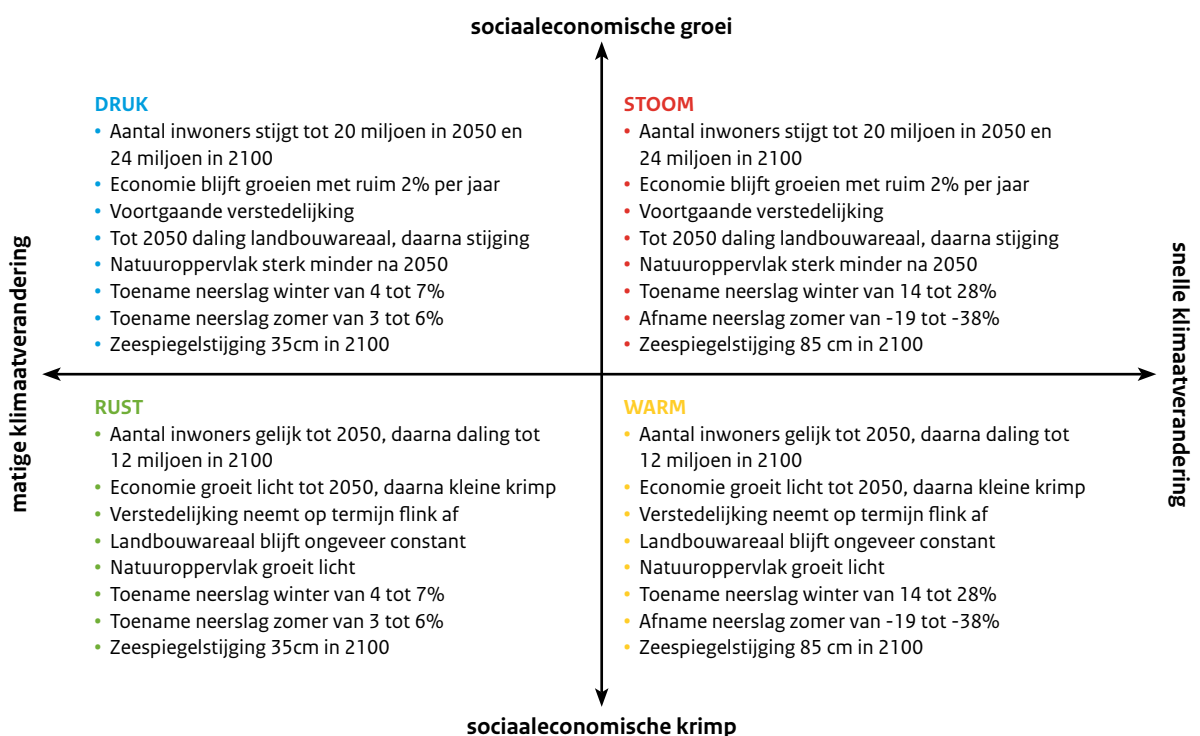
sociaaleconomische groei

matige klimaatverandering

snelle klimaatverandering

DRUK
• Aantal inwoners stijgt tot 20 miljoen in 2050 en 24 miljoen in 2100
• Economie blijft groeien met ruim 2% per jaar
• Voortgaande verstedelijking
• Tot 2050 daling landbouwareaal, daarna stijging
• Natuuroppervlak sterk minder na 2050
• Toename neerslag winter van 4 tot 7%
• Toename neerslag zomer van 3 tot 6%
• Zeespiegelstijging 35cm in 2100

STOOM
• Aantal inwoners stijgt tot 20 miljoen in 2050 en 24 miljoen in 2100
• Economie blijft groeien met ruim 2% per jaar
• Voortgaande verstedelijking
• Tot 2050 daling landbouwareaal, daarna stijging
• Natuuroppervlak sterk minder na 2050
• Toename neerslag winter van 14 tot 28%
• Afname neerslag zomer van -19 tot -38%
• Zeespiegelstijging 85 cm in 2100

RUST
• Aantal inwoners gelijk tot 2050, daarna daling tot 12 miljoen in 2100
• Economie groeit licht tot 2050, daarna kleine krimp
• Verstedelijking neemt op termijn flink af
• Landbouwareaal blijft ongeveer constant
• Natuuroppervlak groeit licht
• Toename neerslag winter van 4 tot 7%
• Toename neerslag zomer van 3 tot 6%
• Zeespiegelstijging 35cm in 2100

WARM
• Aantal inwoners gelijk tot 2050, daarna daling tot 12 miljoen in 2100
• Economie groeit licht tot 2050, daarna kleine krimp
• Verstedelijking neemt op termijn flink af
• Landbouwareaal blijft ongeveer constant
• Natuuroppervlak groeit licht
• Toename neerslag winter van 14 tot 28%
• Afname neerslag zomer van -19 tot -38%
• Zeespiegelstijging 85 cm in 2100

sociaaleconomische krimp